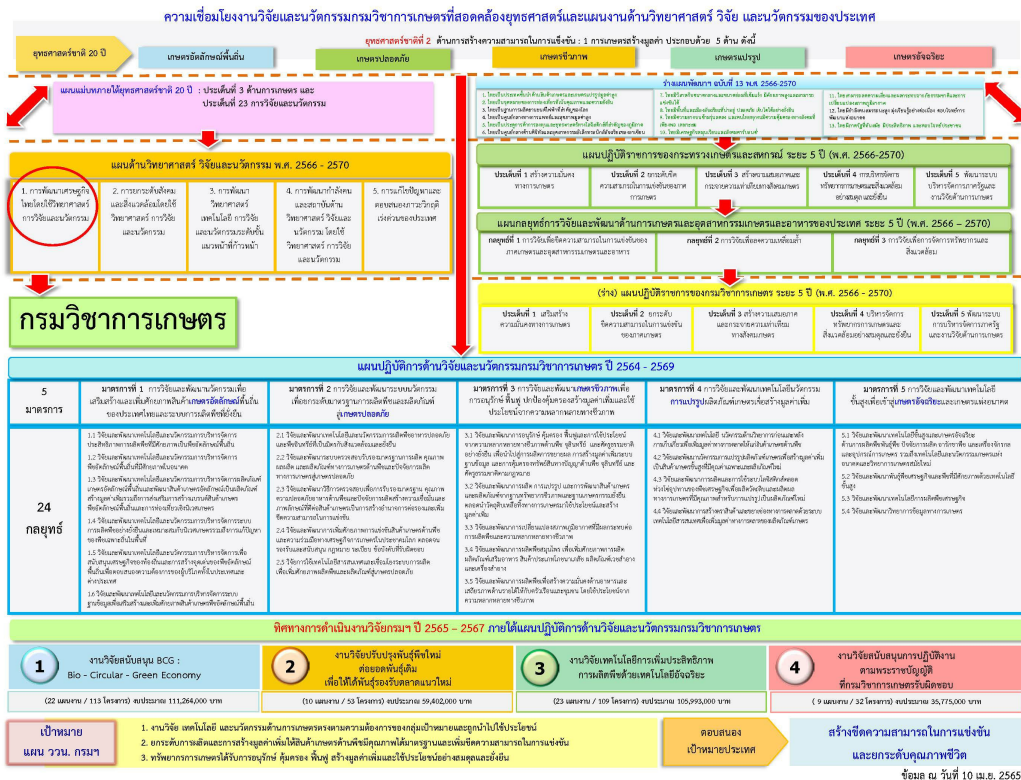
ความเชื่อมโยงงานวิจัยและนวัตกรรมกรมวิชาการเกษตรที่สอดคล้องยุทธศาสตร์และแผนงานด้านวิทยาศาสตร์ วิจัย และนวัตกรรมของประเทศ

ยุทธศาสตร์ชาติ 20 ปี

ยุทธศาสตร์ชาติที่ 2 ด้านการสร้างความสามารถในการแข่งขัน : 1 การเกษตรสร้างมูลค่า ประกอบด้วย 5 ด้าน ดังนี้

เกษตรอัตลักษณ์พื้นถิ่น | เกษตรปลอดภัย | เกษตรชีวภาพ | เกษตรแปรรูป | เกษตรอัจฉริยะ

แผนแม่บทภายใต้ยุทธศาสตร์ชาติ 20 ปี : ประเด็นที่ 3 ด้านการเกษตร และ ประเด็นที่ 23 การวิจัยและนวัตกรรม

ร่างแผนพัฒนาฯ ฉบับที่ 13 พ.ศ. 2566-2570

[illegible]

แผนด้านวิทยาศาสตร์ วิจัยและนวัตกรรม พ.ศ. 2566 - 2570

1. การพัฒนาเศรษฐกิจโดยใช้วิทยาศาสตร์ การวิจัยและนวัตกรรม
2. การยกระดับสังคมและสิ่งแวดล้อมโดยใช้วิทยาศาสตร์ การวิจัยและนวัตกรรม
3. การพัฒนาวิทยาศาสตร์ เทคโนโลยี การวิจัยและนวัตกรรมระดับขั้นแนวหน้าที่ก้าวหน้า
4. การพัฒนากำลังคนและสถาบันด้านวิทยาศาสตร์ วิจัยและนวัตกรรม โดยใช้วิทยาศาสตร์ การวิจัยและนวัตกรรม
5. การแก้ไขปัญหาและตอบสนองภาวะวิกฤติเร่งด่วนของประเทศ

แผนปฏิบัติราชการของกระทรวงเกษตรและสหกรณ์ ระยะ 5 ปี (พ.ศ. 2566-2570)

ประเด็นที่ 1 สร้างความมั่นคงทางการเกษตร | ประเด็นที่ 2 ยกระดับศักยภาพความสามารถในการแข่งขันของภาคการเกษตร | ประเด็นที่ 3 สร้างงานและสร้างรายได้ให้กับเกษตรกร | ประเด็นที่ 4 การบริหารจัดการทรัพยากรการเกษตรและสิ่งแวดล้อมอย่างสมดุลและยั่งยืน | ประเด็นที่ 5 พัฒนาระบบบริหารจัดการภาครัฐและงานวิจัยด้านการเกษตร

แผนยุทธศาสตร์การวิจัยและพัฒนาด้านการเกษตรและอุตสาหกรรมเกษตรและอาหารของประเทศ ระยะ 5 ปี (2566 – 2570)

กลยุทธ์ที่ 1 การวิจัยเพื่อความสามารถในการแข่งขันของภาคเกษตรและอุตสาหกรรมเกษตรและอาหาร | กลยุทธ์ที่ 2 การวิจัยเพื่อความเหลื่อมล้ำ | กลยุทธ์ที่ 3 การวิจัยเพื่อการจัดการทรัพยากรและสิ่งแวดล้อม

(ร่าง) แผนปฏิบัติราชการของกรมวิชาการเกษตร ระยะ 5 ปี (พ.ศ. 2566 – 2570)

ประเด็นที่ 1 เสริมสร้างความมั่นคงทางการเกษตร | ประเด็นที่ 2 ยกระดับขีดความสามารถในการแข่งขันของภาคเกษตร | ประเด็นที่ 3 สร้างงานและสร้างรายได้ให้กับเกษตรกร | ประเด็นที่ 4 บริหารจัดการทรัพยากรการเกษตรและสิ่งแวดล้อมอย่างสมดุลและยั่งยืน | ประเด็นที่ 5 พัฒนาระบบการบริหารจัดการภาครัฐและงานวิจัยด้านการเกษตร

กรมวิชาการเกษตร

แผนปฏิบัติการด้านวิจัยและนวัตกรรมกรมวิชาการเกษตร ปี 2564 - 2569

5 มาตรการ

มาตรการที่ 1 การวิจัยและพัฒนานวัตกรรมเพื่อเสริมสร้างและเพิ่มศักยภาพสินค้าเกษตรอัตลักษณ์พื้นถิ่นของประเทศโดยและระบบการผลิตที่ยั่งยืน

มาตรการที่ 2 การวิจัยและพัฒนาระบบนวัตกรรมเพื่อยกระดับมาตรฐานการผลิตพืชและผลิตภัณฑ์สู่เกษตรปลอดภัย

มาตรการที่ 3 การวิจัยและพัฒนาเกษตรชีวภาพเพื่อการอนุรักษ์ ฟื้นฟู ปกป้องคุ้มครองสร้างมูลค่าเพิ่มและใช้ประโยชน์จากความหลากหลายทางชีวภาพ

มาตรการที่ 4 การวิจัยและพัฒนาเทคโนโลยีนวัตกรรมการแปรรูปผลิตภัณฑ์เกษตรเพื่อสร้างมูลค่าเพิ่ม

มาตรการที่ 5 การวิจัยและพัฒนาเทคโนโลยีขั้นสูงเพื่อเข้าสู่เกษตรอัจฉริยะและเกษตรแม่นยำสูง

24 กลยุทธ์

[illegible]

ทิศทางการดำเนินงานวิจัยกรมฯ ปี 2565 – 2567 ภายใต้แผนปฏิบัติการด้านวิจัยและนวัตกรรมกรมวิชาการเกษตร

1 งานวิจัยสนับสนุน BCG : Bio - Circular - Green Economy
(22 แผนงาน / 113 โครงการ) งบประมาณ 111,264,000 บาท

2 งานวิจัยปรับปรุงพันธุ์พืชใหม่ ต่อยอดพันธุ์เดิม เพื่อให้ได้พันธุ์รองรับตลาดแนวใหม่
(10 แผนงาน / 53 โครงการ) งบประมาณ 59,402,000 บาท

3 งานวิจัยเทคโนโลยีการเพิ่มประสิทธิภาพการผลิตพืชด้วยเทคโนโลยีอัจฉริยะ
(23 แผนงาน / 109 โครงการ) งบประมาณ 105,993,000 บาท

4 งานวิจัยสนับสนุนการปฏิบัติงานตามพระราชบัญญัติที่กรมวิชาการเกษตรรับผิดชอบ
(9 แผนงาน / 32 โครงการ) งบประมาณ 35,775,000 บาท

เป้าหมาย แผน วววน. กรมฯ

1. งานวิจัย เทคโนโลยี และนวัตกรรมด้านการเกษตรตรงตามความต้องการของกลุ่มเป้าหมายและถูกนำไปใช้ประโยชน์
2. ยกระดับการผลิตและการสร้างมูลค่าเพิ่มให้สินค้าเกษตรด้านพืชมีคุณภาพได้มาตรฐานและเพิ่มขีดความสามารถในการแข่งขัน
3. ทรัพยากรการเกษตรได้รับการอนุรักษ์ คุ้มครอง ฟื้นฟู สร้างมูลค่าเพิ่มและใช้ประโยชน์อย่างสมดุลและยั่งยืน

ตอบสนองเป้าหมายประเทศ

สร้างขีดความสามารถในการแข่งขันและยกระดับคุณภาพชีวิต

ข้อมูล ณ วันที่ 10 เม.ย. 2565